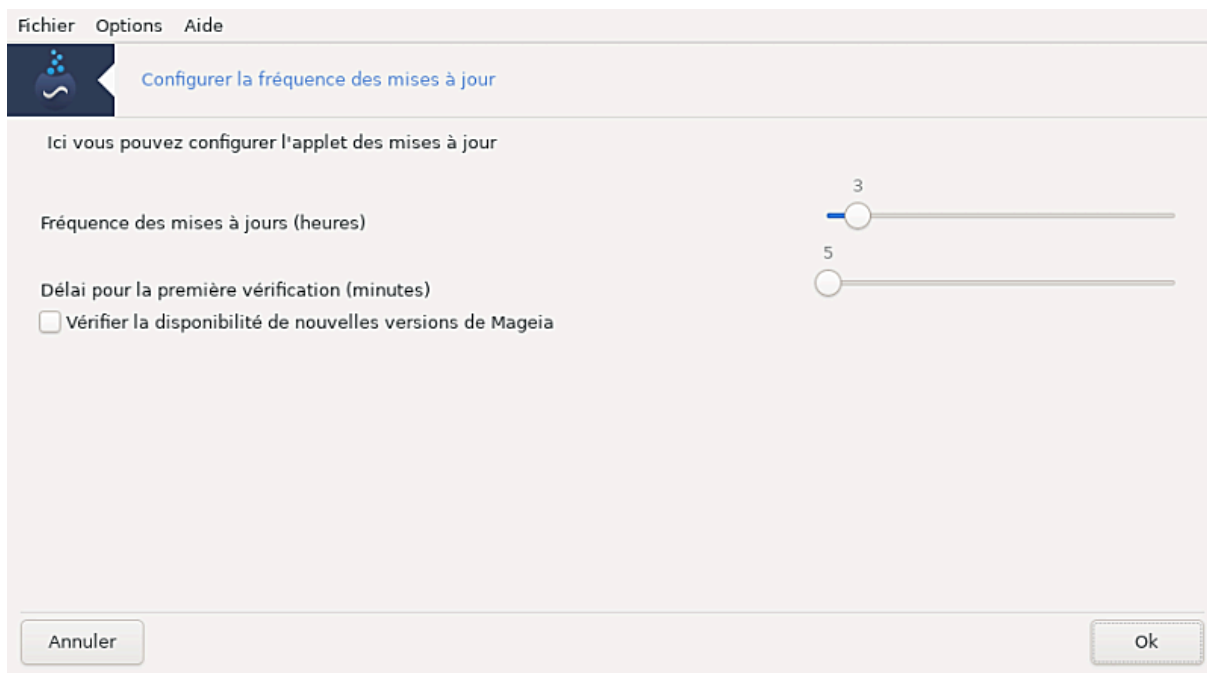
Fichier Options Aide

Configurer la fréquence des mises à jour

Ici vous pouvez configurer l'applet des mises à jour

Fréquence des mises à jours (heures)

3

Délai pour la première vérification (minutes)

5

Vérifier la disponibilité de nouvelles versions de Mageia

Annuler

Ok